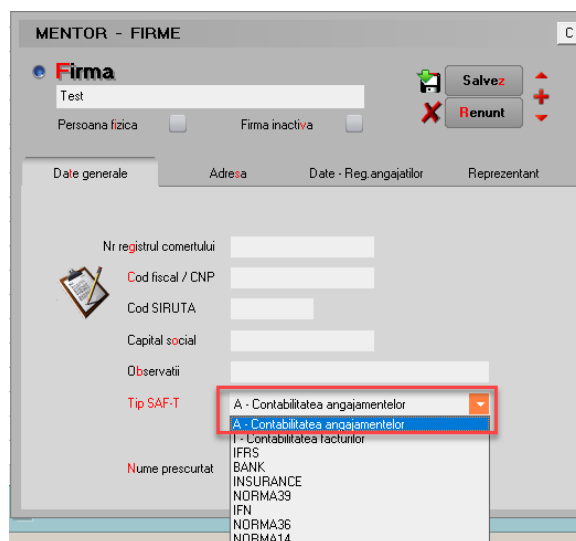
MENTOR - FIRME

C

Firma

Test

Salvez

Renunt

Persoana fizica

Firma inactiva

Date generale

Adresa

Date - Reg.angajatilor

Reprezentant

Nr registrul comertului

Cod fiscal / CNP

Cod SIRUTA

Capital social

Observatii

Tip SAF-T

A - Contabilitatea angajamentelor

A - Contabilitatea angajamentelor
I - Contabilitatea facturilor
IFRS
BANK
INSURANCE
NORMA39
IFN
NORMA36
NORMA14

Nume prescurtat